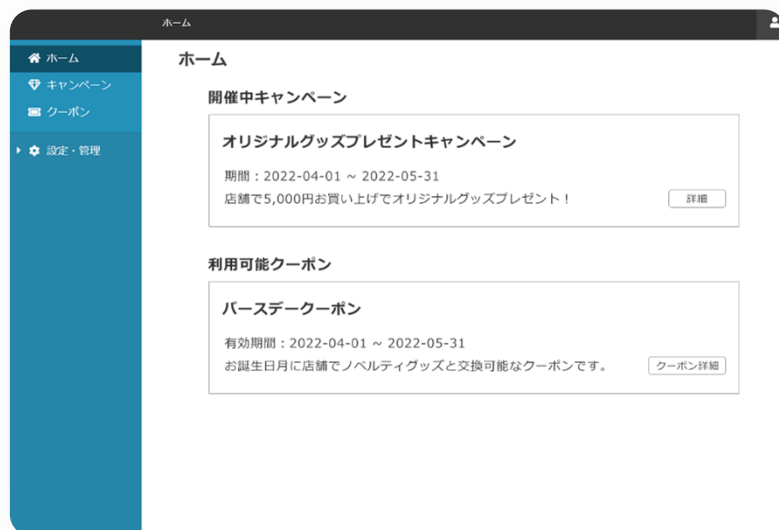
ホーム

ホーム
キャンペーン
クーポン
設定・管理

ホーム

開催中キャンペーン

オリジナルグッズプレゼントキャンペーン

期間：2022-04-01 ~ 2022-05-31
店舗で5,000円お買い上げでオリジナルグッズプレゼント！

詳細

利用可能クーポン

バースデークーポン

有効期間：2022-04-01 ~ 2022-05-31
お誕生日月に店舗でノベルティグッズと交換可能なクーポンです。

クーポン詳細